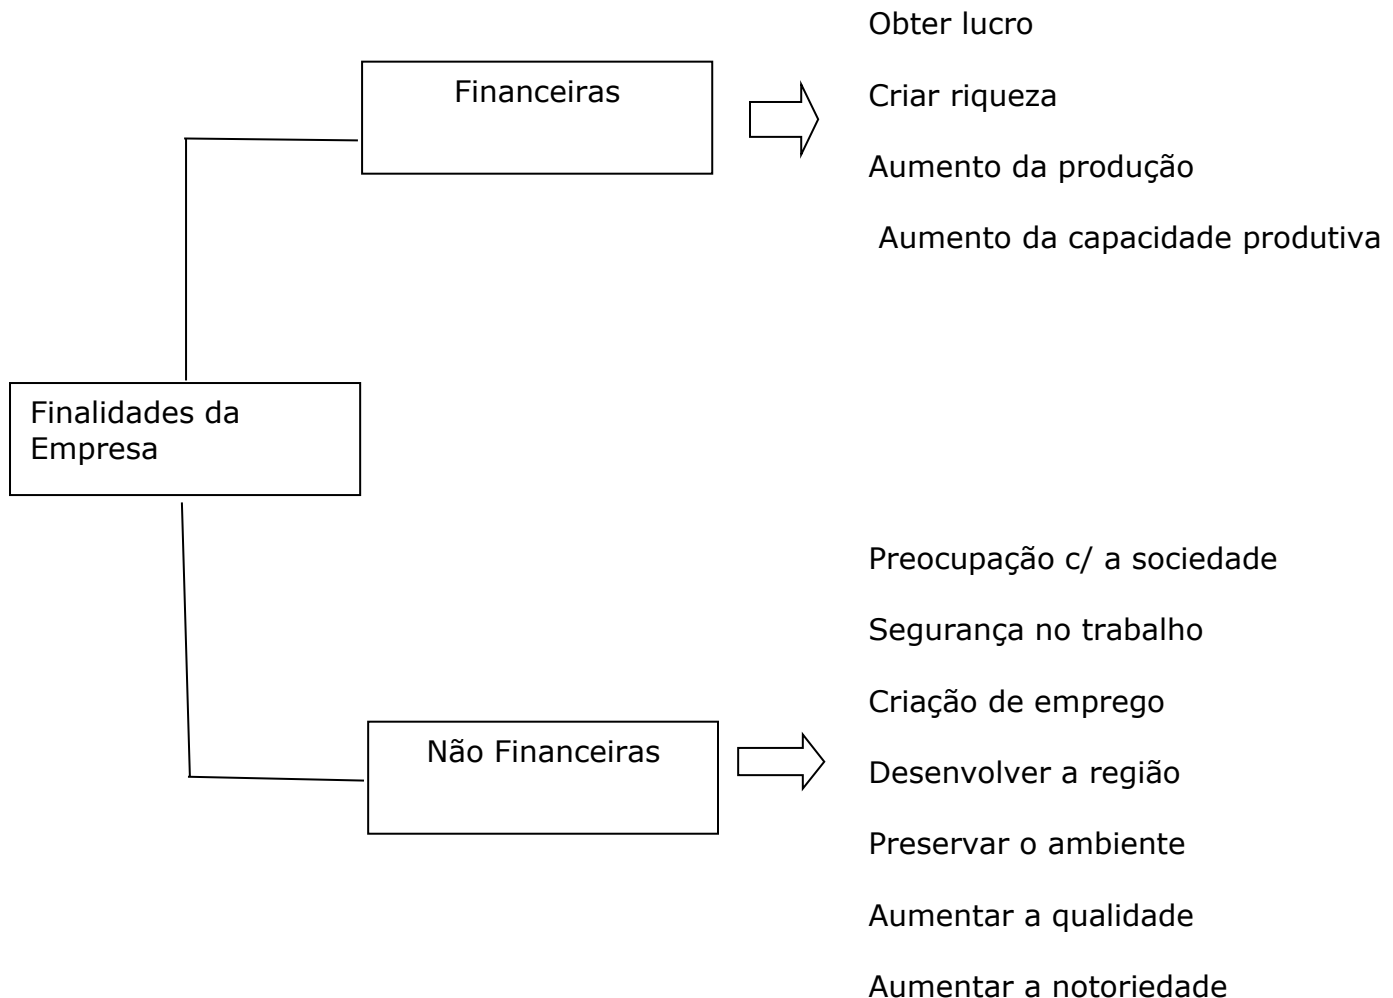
Finalidades da Empresa

Financeiras

Obter lucro

Criar riqueza

Aumento da produção

Aumento da capacidade produtiva

Não Financeiras

Preocupação c/ a sociedade

Segurança no trabalho

Criação de emprego

Desenvolver a região

Preservar o ambiente

Aumentar a qualidade

Aumentar a notoriedade